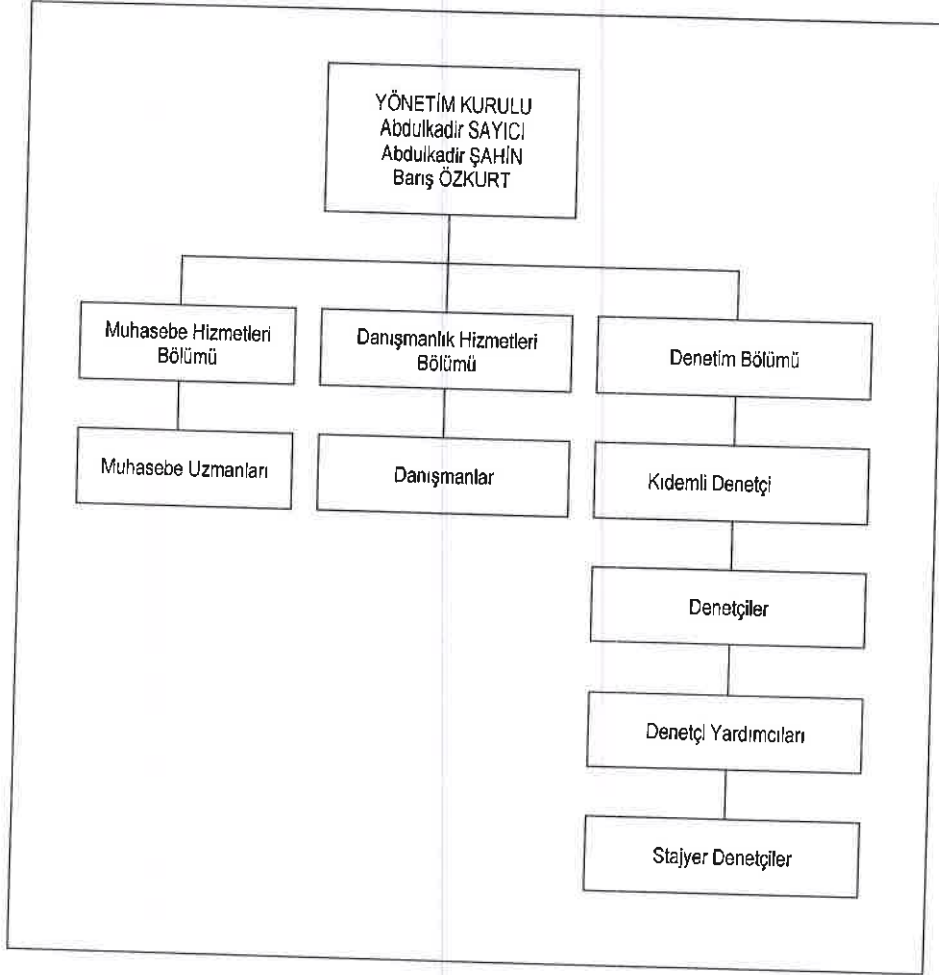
YÖNETİM KURULU
Abdulkadir SAYICI
Abdulkadir ŞAHİN
Barış ÖZKURT

Muhasebe Hizmetleri Bölümü

Danışmanlık Hizmetleri Bölümü

Denetim Bölümü

Muhasebe Uzmanları

Danışmanlar

Kıdemli Denetçi

Denetçiler

Denetçi Yardımcıları

Stajyer Denetçiler